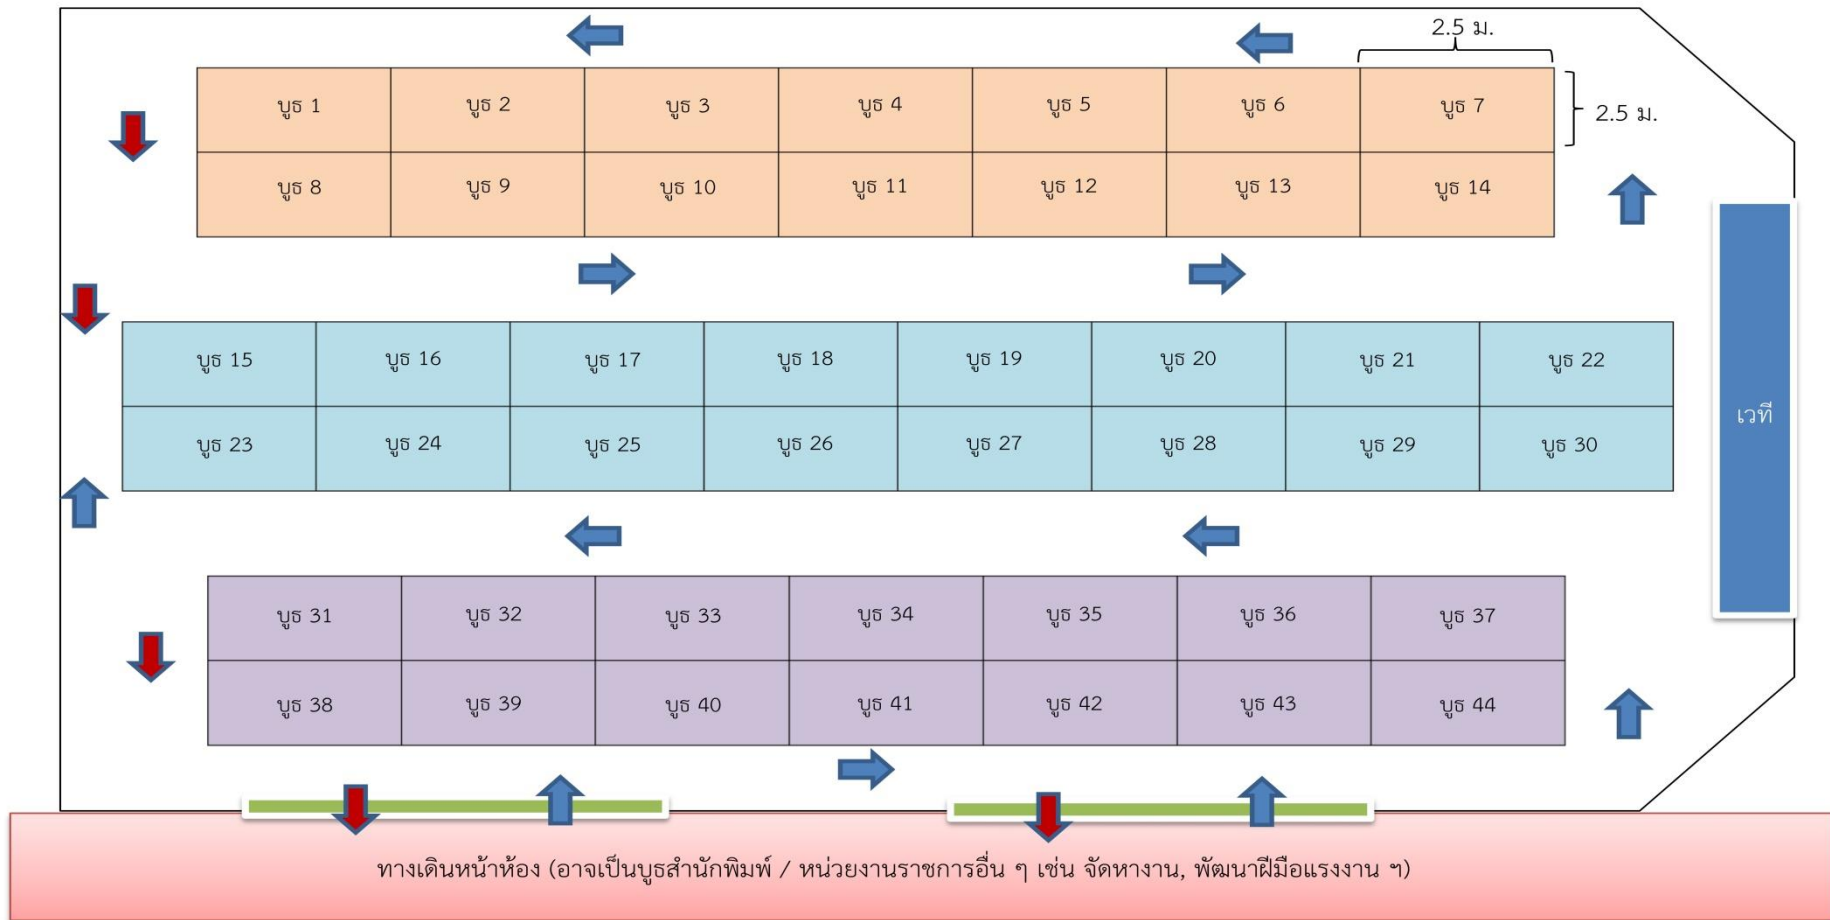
2.5 ม.

2.5 ม.

| บูธ 1 | บูธ 2 | บูธ 3 | บูธ 4 | บูธ 5 | บูธ 6 | บูธ 7 |
|---|---|---|---|---|---|---|
| บูธ 8 | บูธ 9 | บูธ 10 | บูธ 11 | บูธ 12 | บูธ 13 | บูธ 14 |

| บูธ 15 | บูธ 16 | บูธ 17 | บูธ 18 | บูธ 19 | บูธ 20 | บูธ 21 | บูธ 22 |
|---|---|---|---|---|---|---|---|
| บูธ 23 | บูธ 24 | บูธ 25 | บูธ 26 | บูธ 27 | บูธ 28 | บูธ 29 | บูธ 30 |

เวที

| บูธ 31 | บูธ 32 | บูธ 33 | บูธ 34 | บูธ 35 | บูธ 36 | บูธ 37 |
|---|---|---|---|---|---|---|
| บูธ 38 | บูธ 39 | บูธ 40 | บูธ 41 | บูธ 42 | บูธ 43 | บูธ 44 |

ทางเดินหน้าห้อง (อาจเป็นบูธสำนักพิมพ์ / หน่วยงานราชการอื่น ๆ เช่น จัดหางาน, พัฒนาฝีมือแรงงาน ฯ)